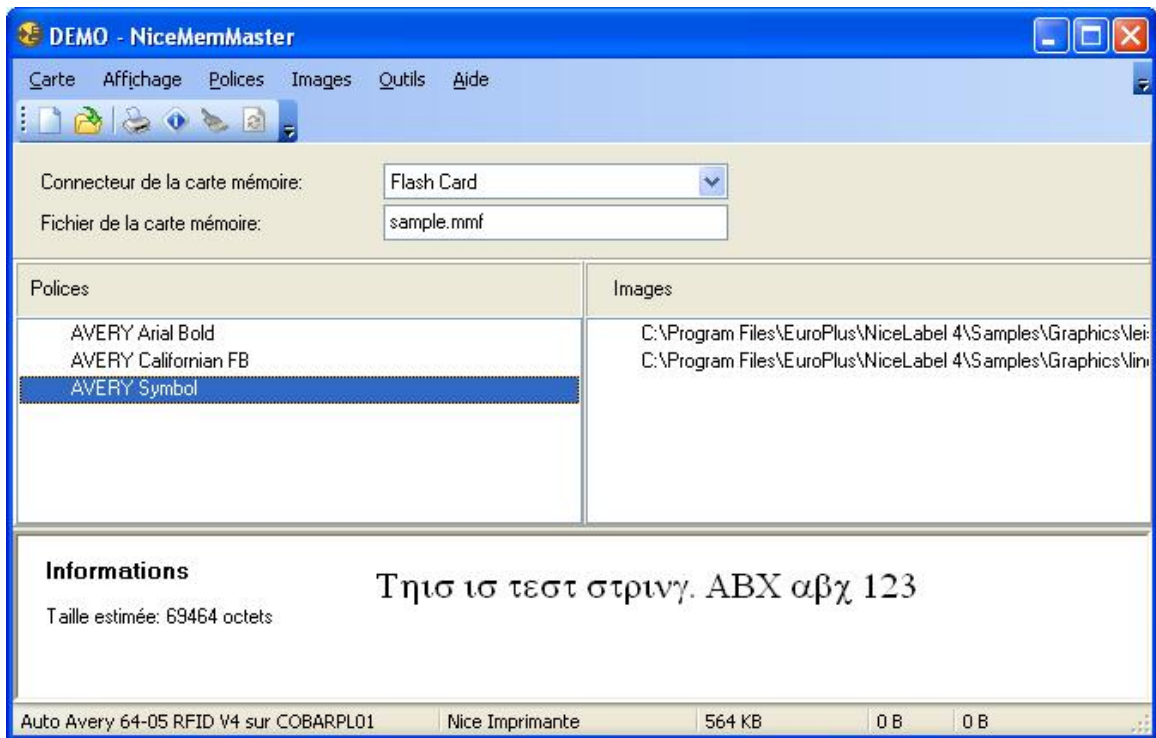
DEMO - NiceMemMaster

Carte Affichage Polices Images Outils Aide

Connecteur de la carte mémoire: Flash Card

Fichier de la carte mémoire: sample.mmf

Polices

AVERY Arial Bold
AVERY Californian FB
AVERY Symbol

Images

C:\Program Files\EuroPlus\NiceLabel 4\Samples\Graphics\lei
C:\Program Files\EuroPlus\NiceLabel 4\Samples\Graphics\lin

Informations

Taille estimée: 69464 octets

Τηισ ισ τεστ στριγγ. ΑΒΧ αβχ 123

Auto Avery 64-05 RFID V4 sur COBARPL01 | Nice Imprimante | 564 KB | 0 B | 0 B